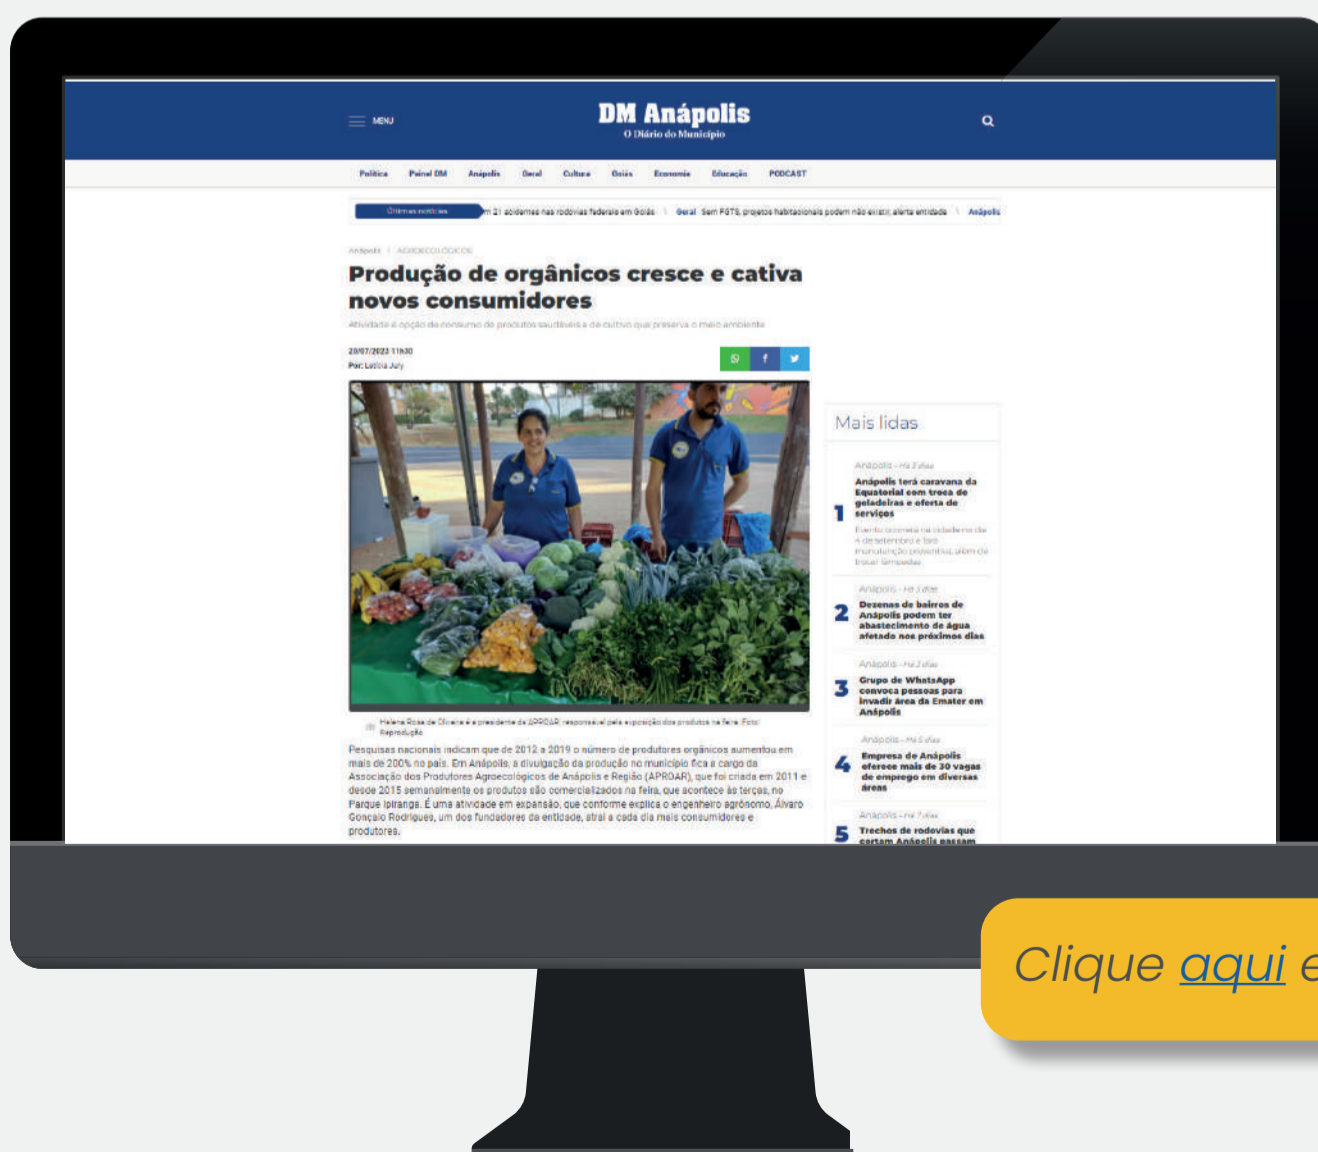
MENU

DM Anápolis
O Diário do Município

Política Painel DM Anápolis Geral Cultura Goiás Economia Educação PODCAST

Últimas notícias m 21 acidentes nas rodovias federais em Goiás Geral Sem FGTS, projetos habitacionais podem não existir, alerta entidade Anápolis

Anápolis | AGROECOLÓGICOS

Produção de orgânicos cresce e cativa novos consumidores

Atividade é opção de consumo de produtos saudáveis e de cultivo que preserva o meio ambiente

20/07/2023 11h30
Por: Letícia July

Helena Rosa de Oliveira é a presidente da APROAR, responsável pela exposição dos produtos na feira. Foto: Reprodução

Pesquisas nacionais indicam que de 2012 a 2019 o número de produtores orgânicos aumentou em mais de 200% no país. Em Anápolis, a divulgação da produção no município fica a cargo da Associação dos Produtores Agroecológicos de Anápolis e Região (APROAR), que foi criada em 2011 e desde 2015 semanalmente os produtos são comercializados na feira, que acontece às terças, no Parque Ipiranga. É uma atividade em expansão, que conforme explica o engenheiro agrônomo, Álvaro Gonçalo Rodrigues, um dos fundadores da entidade, atrai a cada dia mais consumidores e produtores.

Mais lidas

Anápolis - Há 3 dias
1 Anápolis terá caravana da Equatorial com troca de geladeiras e oferta de serviços
Evento acontecerá na cidade no dia 4 de setembro e fará manutenção preventiva, além de trocar lâmpadas

Anápolis - Há 3 dias
2 Dezenas de bairros de Anápolis podem ter abastecimento de água afetado nos próximos dias

Anápolis - Há 3 dias
3 Grupo de WhatsApp convoca pessoas para invadir área da Emater em Anápolis

Anápolis - Há 5 dias
4 Empresa de Anápolis oferece mais de 30 vagas de emprego em diversas áreas

Anápolis - Há 7 dias
5 Trechos de rodovias que cortam Anápolis passam

Clique aqui e